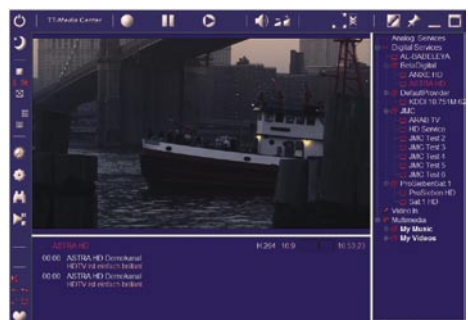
TT-Media Center

Analog Services
Digital Services
AL-BABELEYA
ASTRA HD
BetaDigital
ANIXE HD
ASTRA HD
DefaultProvider
KDDI 10.751M K2
JMC
AKABI TV
HD Service
JMC Test 2
JMC Test 3
JMC Test 4
JMC Test 5
JMC Test 6
ProSiebenSat.1
ProSieben HD
Sat.1 HD
Video In
Multimedia
My Music
My Videos

ASTRA HD
H.264 16:9
16:53:23

00:00 ASTRA HD Demokanal
HDTV ist einfach brillant

00:00 ASTRA HD Demokanal
HDTV ist einfach brillant